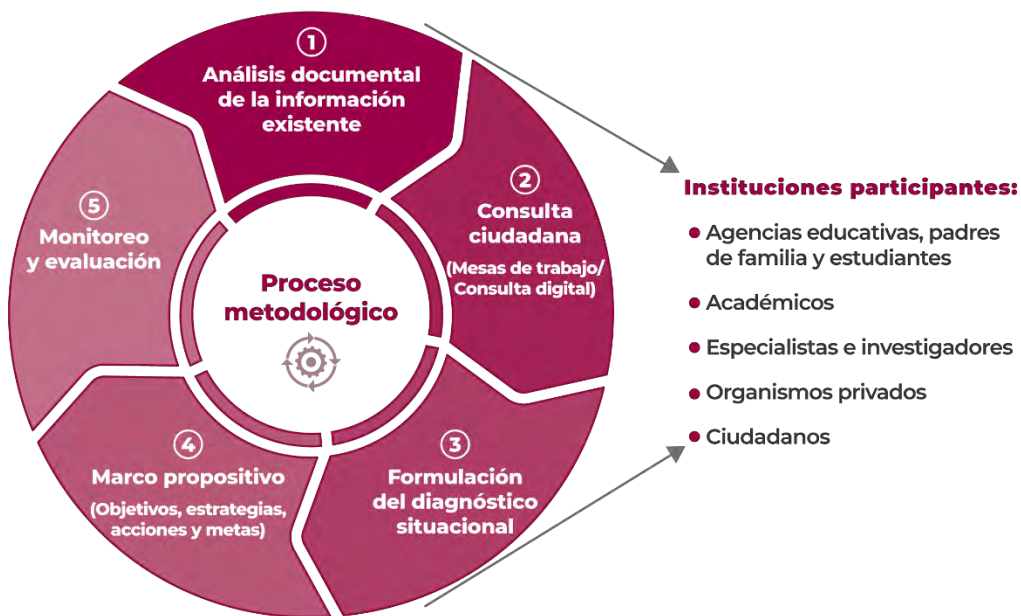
1
Análisis documental de la información existente

2
Consulta ciudadana
(Mesas de trabajo/ Consulta digital)

3
Formulación del diagnóstico situacional

4
Marco propositivo
(Objetivos, estrategias, acciones y metas)

5
Monitoreo y evaluación

Proceso metodológico

Instituciones participantes:
• Agencias educativas, padres de familia y estudiantes
• Académicos
• Especialistas e investigadores
• Organismos privados
• Ciudadanos